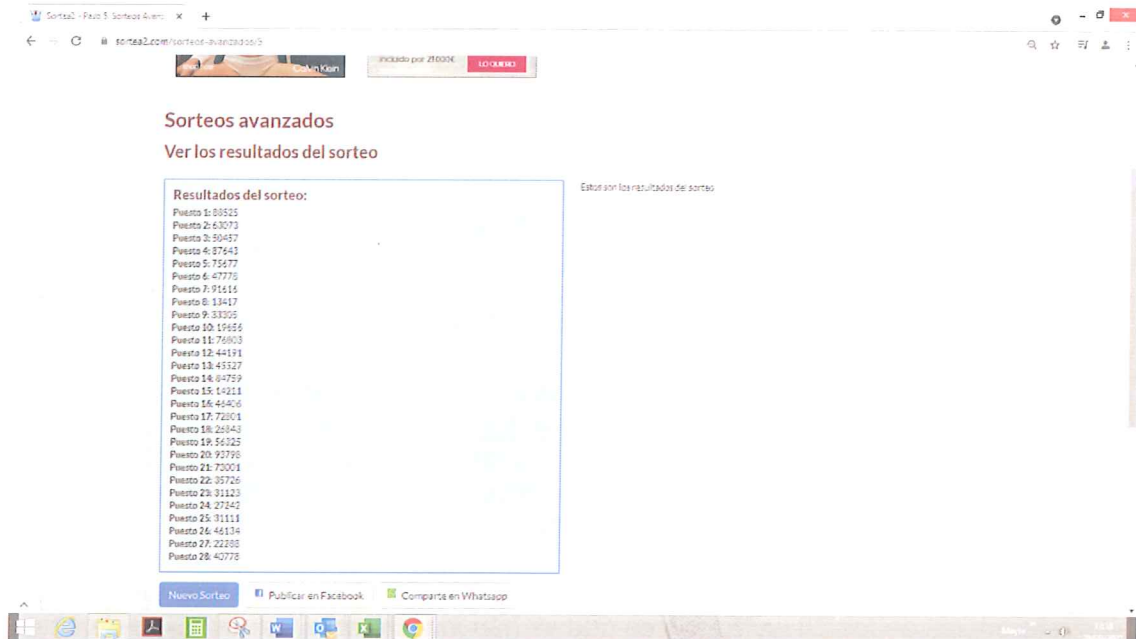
Sortea2 - Paso 3. Sorteos Avan: ×

sortea2.com/sorteos-avanzados/3

Calvin Klein

incluido por 21000€ LO QUIERO

Sorteos avanzados

Ver los resultados del sorteo

Resultados del sorteo:

Puesto 1: 88525
Puesto 2: 63073
Puesto 3: 50457
Puesto 4: 87643
Puesto 5: 75677
Puesto 6: 47776
Puesto 7: 91616
Puesto 8: 13417
Puesto 9: 33305
Puesto 10: 19656
Puesto 11: 76803
Puesto 12: 44191
Puesto 13: 45327
Puesto 14: 84759
Puesto 15: 14211
Puesto 16: 46406
Puesto 17: 72801
Puesto 18: 26843
Puesto 19: 56325
Puesto 20: 93798
Puesto 21: 73001
Puesto 22: 35726
Puesto 23: 31123
Puesto 24: 27242
Puesto 25: 31111
Puesto 26: 46134
Puesto 27: 22288
Puesto 28: 40778

Estos son los resultados del sorteo

Nuevo Sorteo

Publicar en Facebook

Comparte en Whatsapp